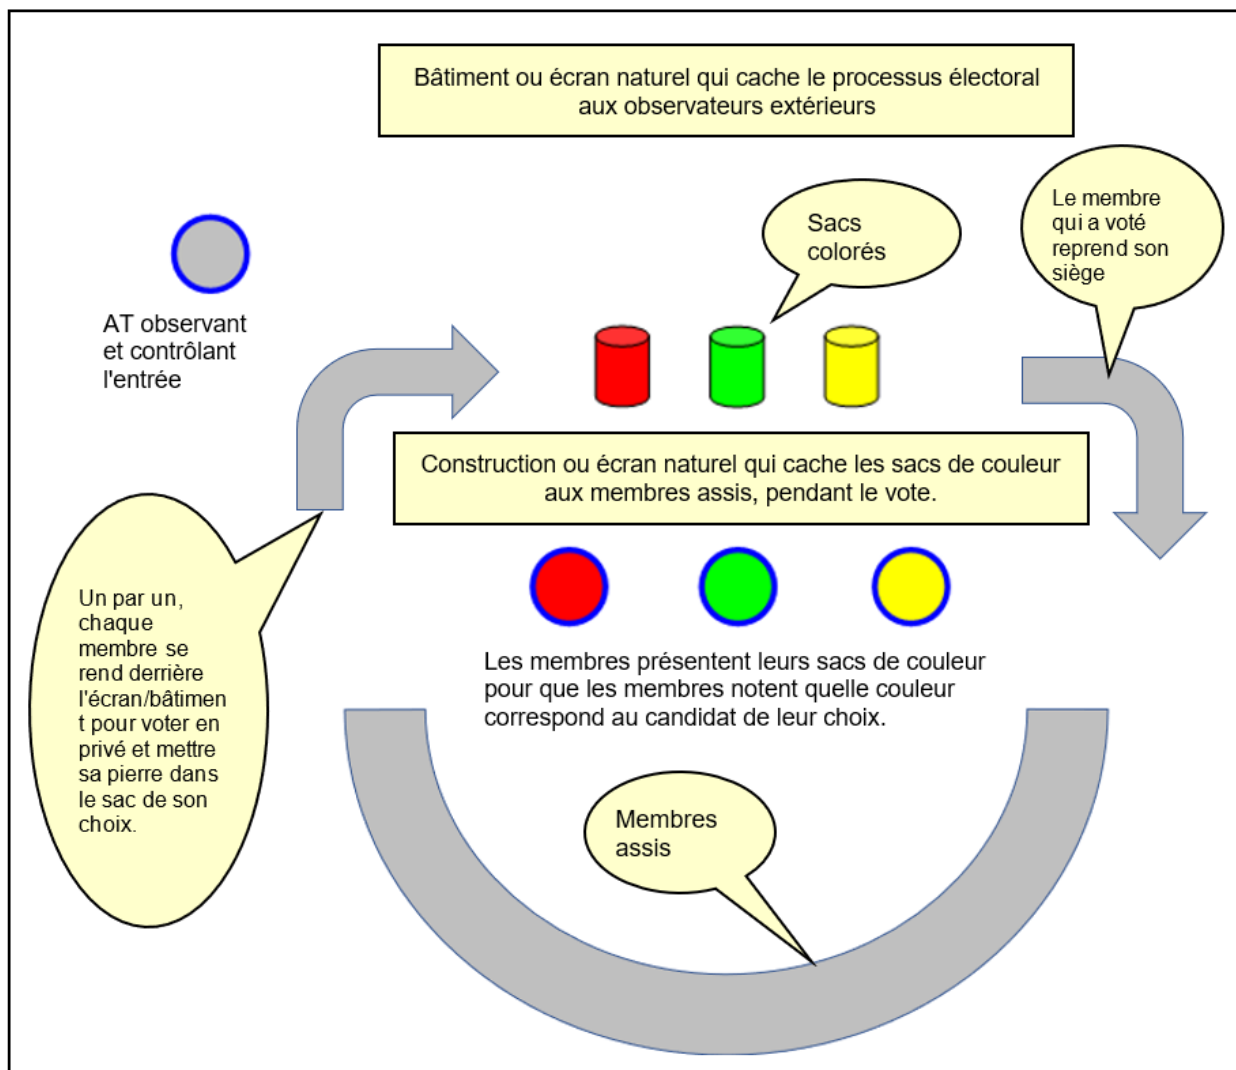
Bâtiment ou écran naturel qui cache le processus électoral aux observateurs extérieurs

Sacs colorés

Le membre qui a voté reprend son siège

AT observant et contrôlant l'entrée

Construction ou écran naturel qui cache les sacs de couleur aux membres assis, pendant le vote.

Un par un, chaque membre se rend derrière l'écran/bâtiment pour voter en privé et mettre sa pierre dans le sac de son choix.

Les membres présentent leurs sacs de couleur pour que les membres notent quelle couleur correspond au candidat de leur choix.

Membres assis